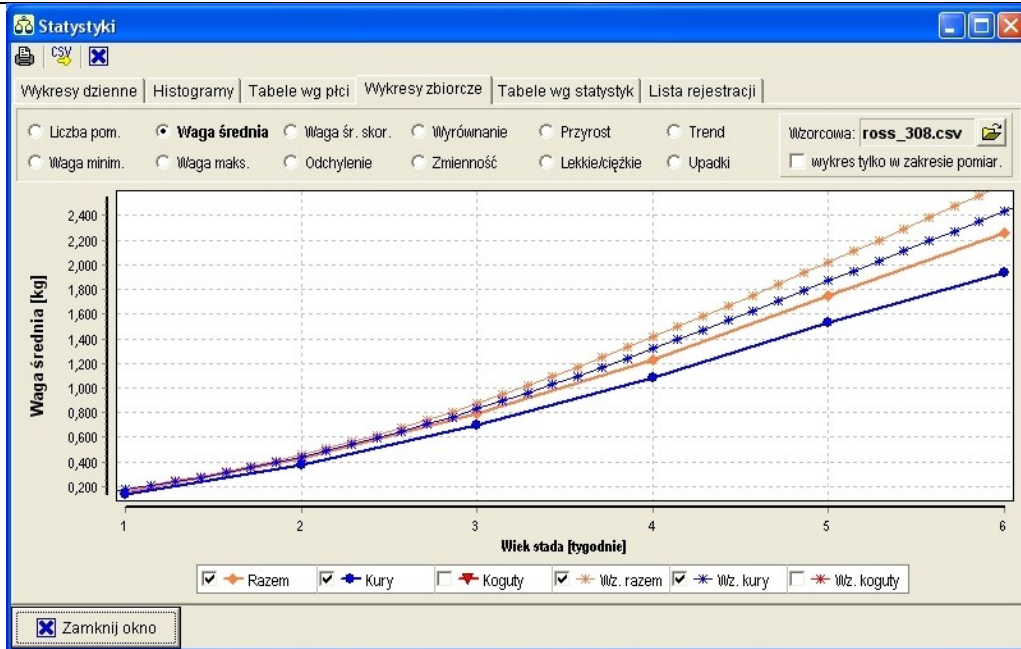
Statystyki

CSV

Wykresy dzienne | Histogramy | Tabele wg płci | Wykresy zbiorcze | Tabele wg statystyk | Lista rejestracji

Liczba pom.
Waga średnia
Waga śr. skor.
Wyrównanie
Przyrost
Trend
Waga minim.
Waga maks.
Odchylenie
Zmienność
Lekkie/ciężkie
Upadki

Wzorcowa: ross_308.csv
wykres tylko w zakresie pomiar.

Waga średnia [kg]
2,400
2,200
2,000
1,800
1,600
1,400
1,200
1,000
0,800
0,600
0,400
0,200

1 2 3 4 5 6
Wiek stada [tygodnie]

Razem
Kury
Koguty
Wz. razem
Wz. kury
Wz. koguty

Zamknij okno